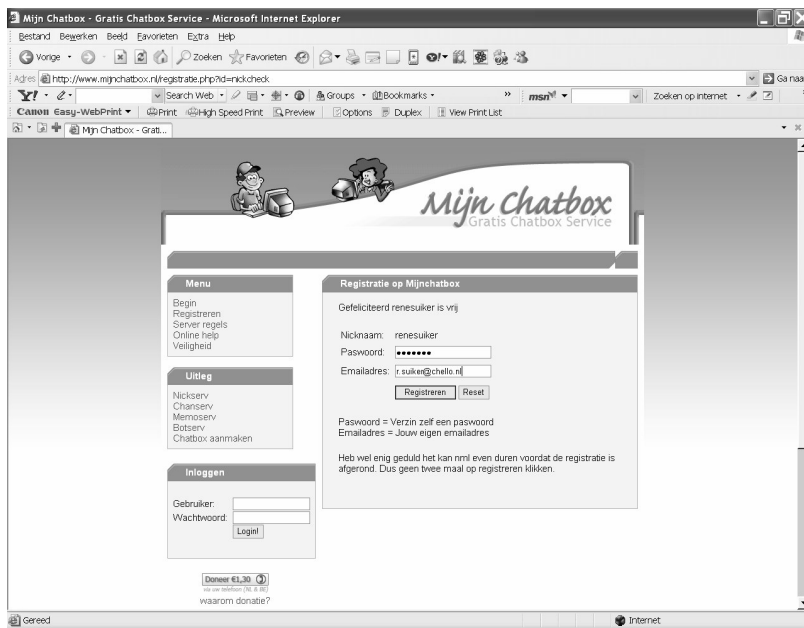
Mijn Chatbox - Gratis Chatbox Service - Microsoft Internet Explorer

Bestand Bewerken Beeld Favorieten Extra Help

Vorige Zoeken Favorieten

Adres http://www.mijnchatbox.nl/registratie.php?id=nickcheck Ga naar

Search Web Groups Bookmarks msn Zoeken op internet

Canon Easy-WebPrint Print High Speed Print Preview Options Duplex View Print List

Mijn Chatbox - Grati...

Mijn Chatbox
Gratis Chatbox Service

Menu

Begin
Registreren
Server regels
Online help
Veiligheid

Uitleg

Nickserv
Chanserv
Memoserv
Botserv
Chatbox aanmaken

Inloggen

Gebruiker:
Wachtwoord:
Login!

Doneer €1,30
via uw telefoon (NL & BE)
waarom donatie?

Registratie op Mijnchatbox

Gefeliciteerd renesuiker is vrij

Nicknaam: renesuiker
Paswoord: •••••••
Emailadres: r.suiker@chello.nl
Registreren Reset

Paswoord = Verzin zelf een paswoord
Emailadres = Jouw eigen emailadres

Heb wel enig geduld het kan nml even duren voordat de registratie is afgerond. Dus geen twee maal op registreren klikken.

Gereed Internet